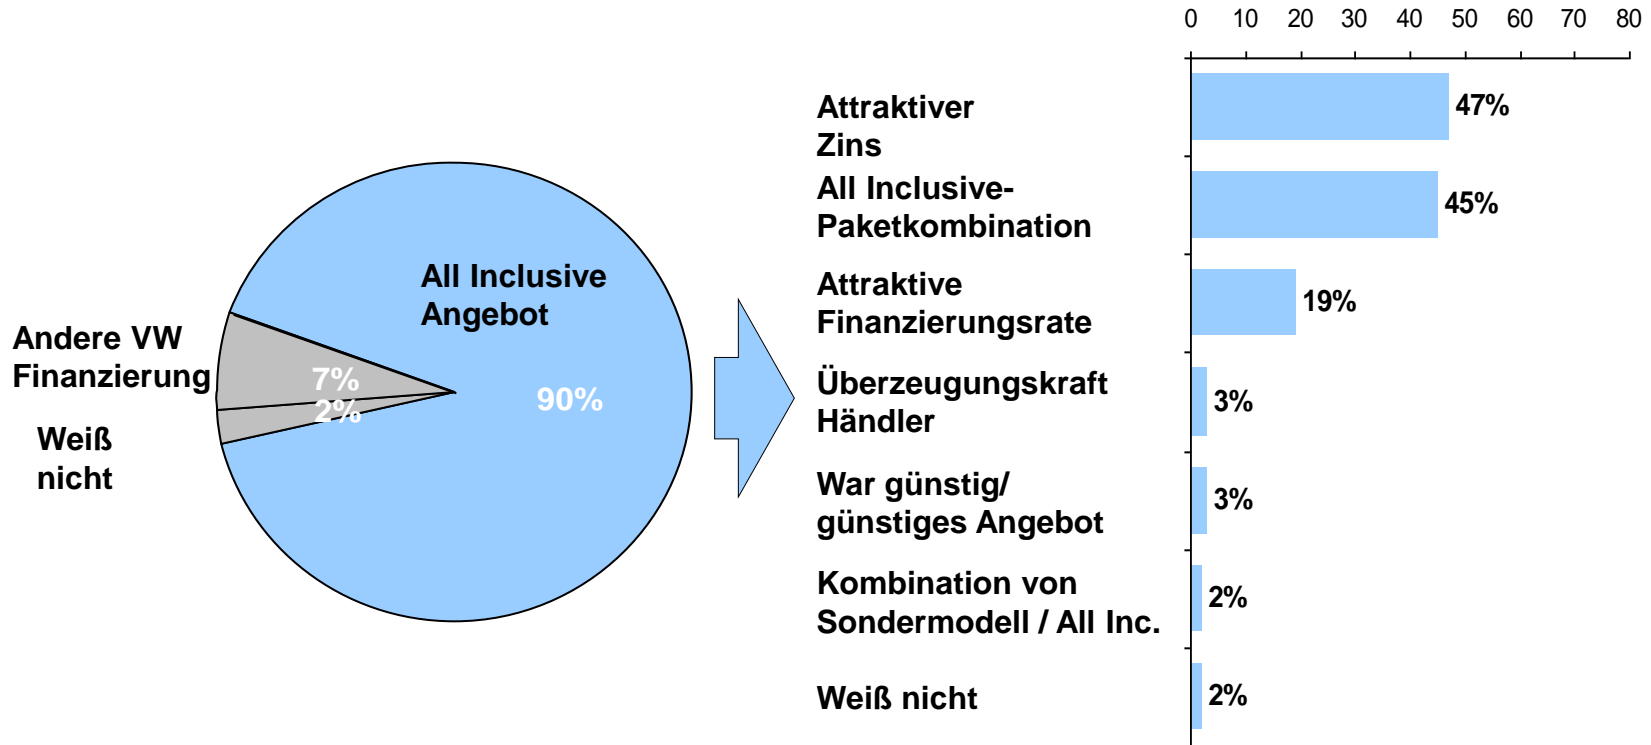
Andere VW Finanzierung

Weiß nicht

All Inclusive Angebot

7%
2%
90%

0 10 20 30 40 50 60 70 80

Attraktiver Zins 47%

All Inclusive-Paketkombination 45%

Attraktive Finanzierungsrate 19%

Überzeugungskraft Händler 3%

War günstig/ günstiges Angebot 3%

Kombination von Sondermodell / All Inc. 2%

Weiß nicht 2%